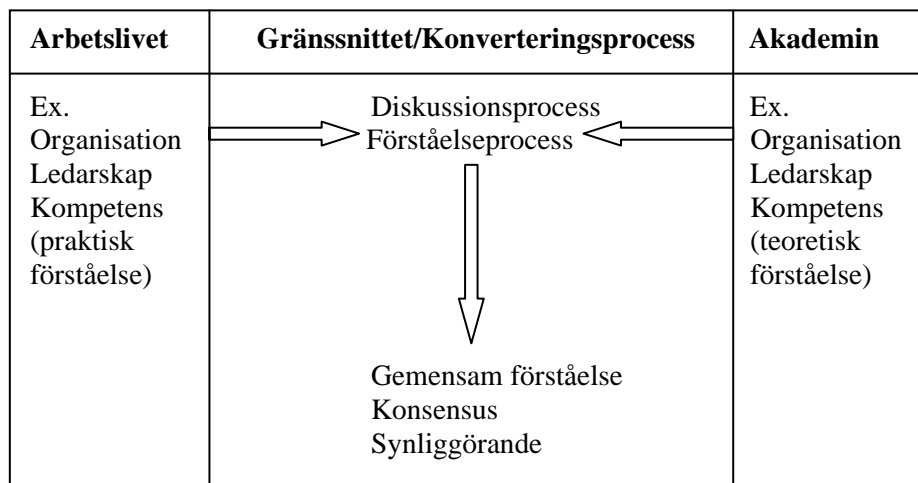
| Arbetslivet | Gränssnittet/Konverteringsprocess | Akademin |
|---|---|---|
| Ex. Organisation Ledarskap Kompetens (praktisk förståelse) | Diskussionsprocess Förståelseprocess Gemensam förståelse Konsensus Synliggörande | Ex. Organisation Ledarskap Kompetens (teoretisk förståelse) |